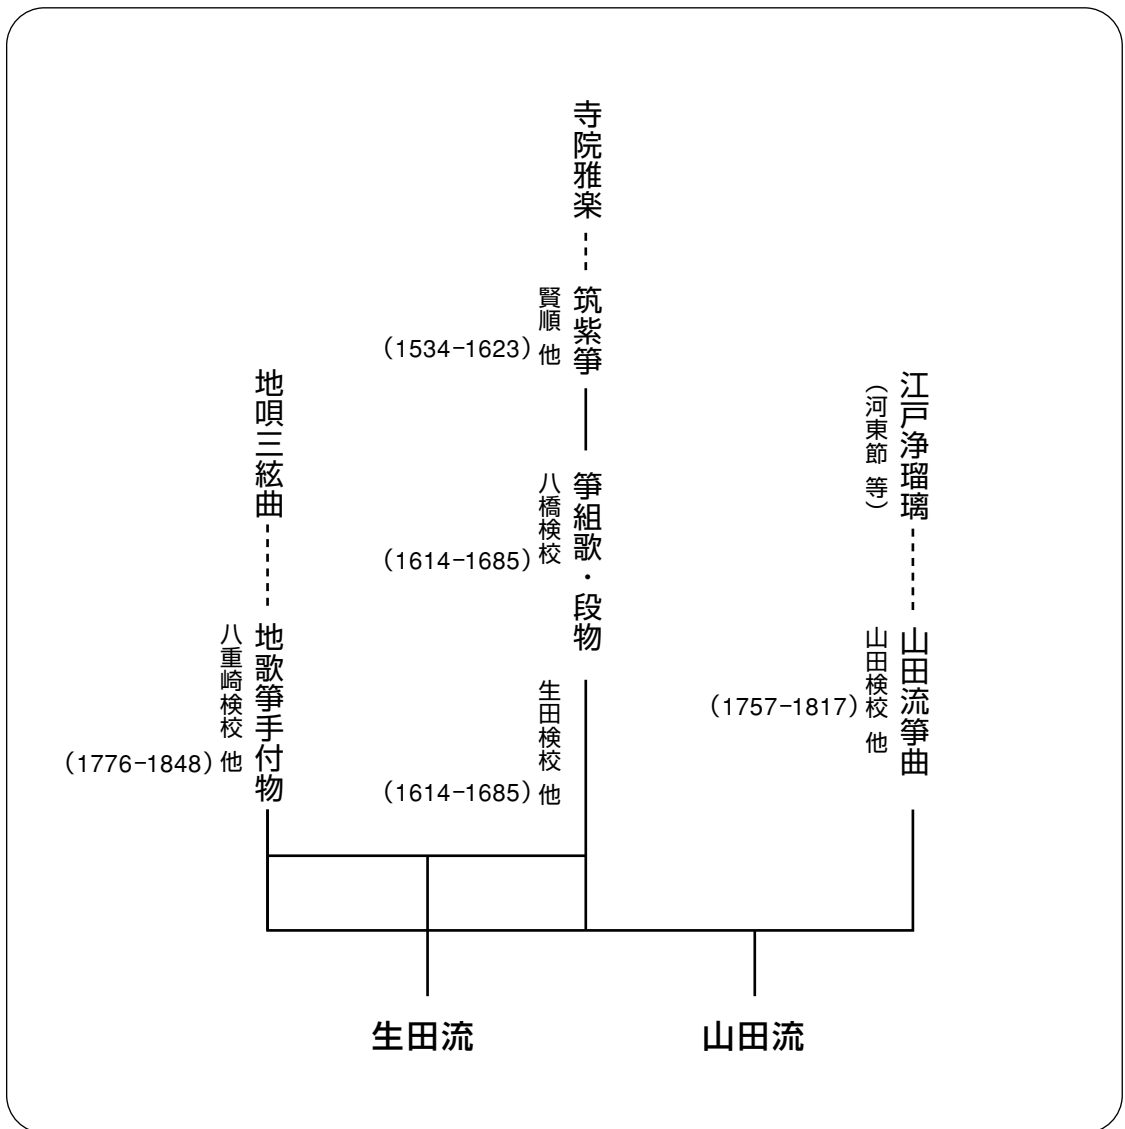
寺院雅楽

筑紫箏
賢順 他
(1534−1623)

箏組歌・段物
八橋検校
(1614−1685)

生田検校
(1614−1685) 他

地唄三絃曲

地歌箏手付物
八重崎検校
(1776−1848) 他

江戸浄瑠璃
(河東節 等)

山田流箏曲
山田検校 他
(1757−1817)

生田流

山田流